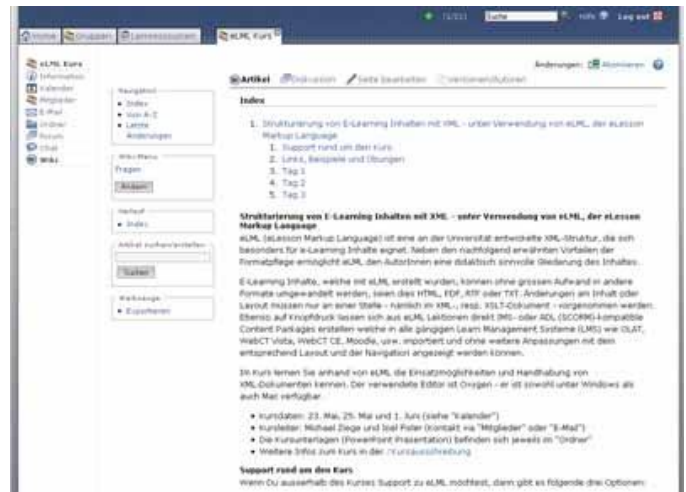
Suche Hilfe Log out

Home Gruppen Lernressourcen eLML Kurs

eLML Kurs
Information
Kalender
Mitglieder
E-Mail
Ordner
Forum
Chat
Wiki

Navigation
• Index
• Von A-Z
• Letzte Änderungen

Wiki Menu
Fragen
Ändern

Verlauf
• Index

Artikel suchen/erstellen
Suchen

Werkzeuge
• Exportieren

Änderungen: Abonnieren

Artikel Diskussion Seite bearbeiten Versionenhistorien

Index

1. Strukturierung von E-Learning Inhalten mit XML - unter Verwendung von eLML, der eLesson Markup Language
1. Support rund um den Kurs
2. Links, Beispiele und Übungen
3. Tag 1
4. Tag 2
5. Tag 3

Strukturierung von E-Learning Inhalten mit XML - unter Verwendung von eLML, der eLesson Markup Language
eLML (eLesson Markup Language) ist eine an der Universität entwickelte XML-Struktur, die sich besonders für e-Learning Inhalte eignet. Neben den nachfolgend erwähnten Vorteilen der Formatpflege ermöglicht eLML den AutorInnen eine didaktisch sinnvolle Gliederung des Inhaltes.

E-Learning Inhalte, welche mit eLML erstellt wurden, können ohne grossen Aufwand in andere Formate umgewandelt werden, seien dies HTML, PDF, RTF oder TXT. Änderungen am Inhalt oder Layout müssen nur an einer Stelle - nämlich im XML-, resp. XSLT-Dokument - vorgenommen werden. Ebenso auf Knopfdruck lassen sich aus eLML Lektionen direkt IMS- oder ADL (SCORM)-kompatible Content Packages erstellen welche in alle gängigen Learn Management Systeme (LMS) wie OLAT, WebCT Vista, WebCT CE, Moodle, usw. importiert und ohne weitere Anpassungen mit dem entsprechend Layout und der Navigation angezeigt werden können.

Im Kurs lernen Sie anhand von eLML die Einsatzmöglichkeiten und Handhabung von XML-Dokumenten kennen. Der verwendete Editor ist Oxygen - er ist sowohl unter Windows als auch Mac verfügbar.

• Kursdaten: 23. Mai, 25. Mai und 1. Juni (siehe "Kalender")
• Kursleiter: Michael Ziege und Joel Fisler (Kontakt via "Mitglieder" oder "E-Mail")
• Die Kursunterlagen (PowerPoint Präsentation) befinden sich jeweils im "Ordner"
• Weitere Infos zum Kurs in der Kursausschreibung

Support rund um den Kurs
Wenn Du ausserhalb des Kurses Support zu eLML möchtest, dann gibt es folgende drei Optionen: